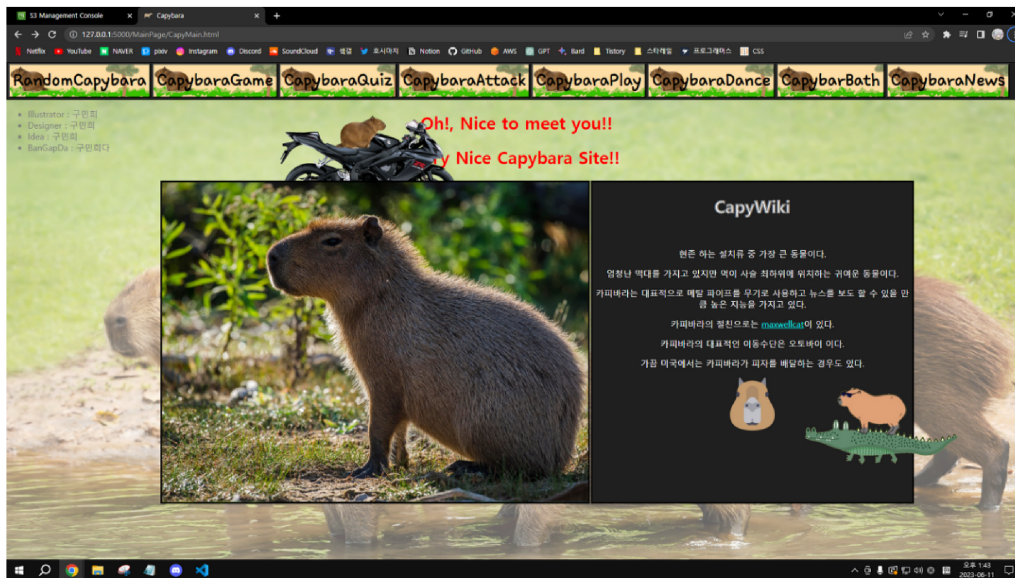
S3 Management Console
Capybara
127.0.0.1:5000/MainPage/CapyMain.html
Netflix YouTube NAVER pixiv Instagram Discord SoundCloud 웹캠 트위터 Notion GitHub AWS GPT Bard Tistory 스타레일 프로그래머스 CSS

RandomCapybara CapybaraGame CapybaraQuiz CapybaraAttack CapybaraPlay CapybaraDance CapybarBath CapybaraNews

- Illustrator : 구민희
- Designer : 구민희
- Idea : 구민희
- BanGapDa : 구민희다

Oh!, Nice to meet you!!

y Nice Capybara Site!!

CapyWiki

현존 하는 설치류 중 가장 큰 동물이다.

엄청난 덩치를 가지고 있지만 먹이 사슬 최하위에 위치하는 귀여운 동물이다.

카피바라는 대표적으로 메탈 파이프를 무기로 사용하고 뉴스를 보도 할 수 있을 만큼 높은 지능을 가지고 있다.

카피바라의 절친으로는 maxwellcat이 있다.

카피바라의 대표적인 이동수단은 오토바이 이다.

가끔 미국에서는 카피바라가 피자를 배달하는 경우도 있다.

오후 1:43
2023-06-11